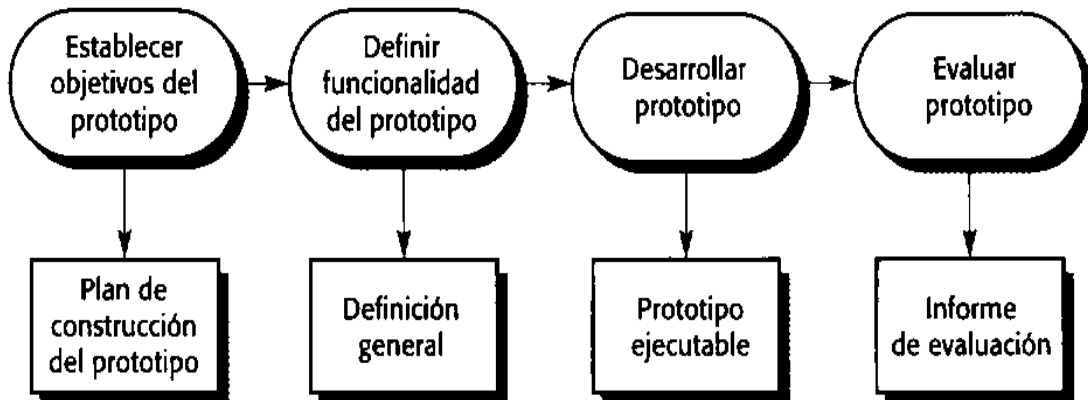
Establecer objetivos del prototipo

Definir funcionalidad del prototipo

Desarrollar prototipo

Evaluar prototipo

Plan de construcción del prototipo

Definición general

Prototipo ejecutable

Informe de evaluación